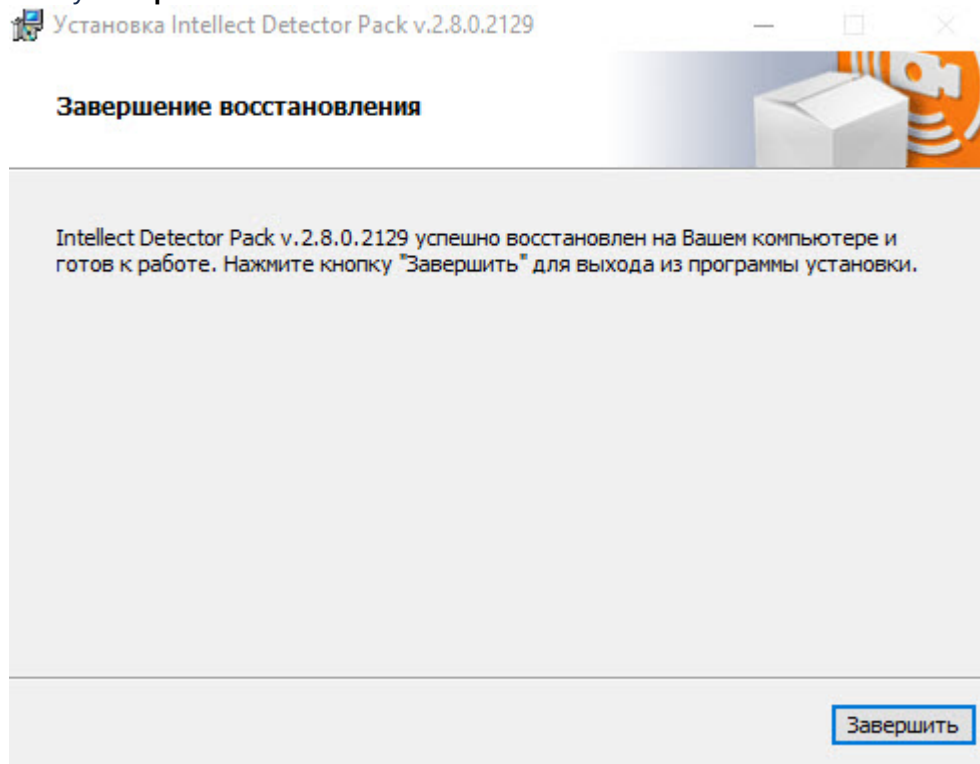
Установка Intellect Detector Pack v.2.8.0.2129

Завершение восстановления

Intellect Detector Pack v.2.8.0.2129 успешно восстановлен на Вашем компьютере и готов к работе. Нажмите кнопку "Завершить" для выхода из программы установки.

Завершить